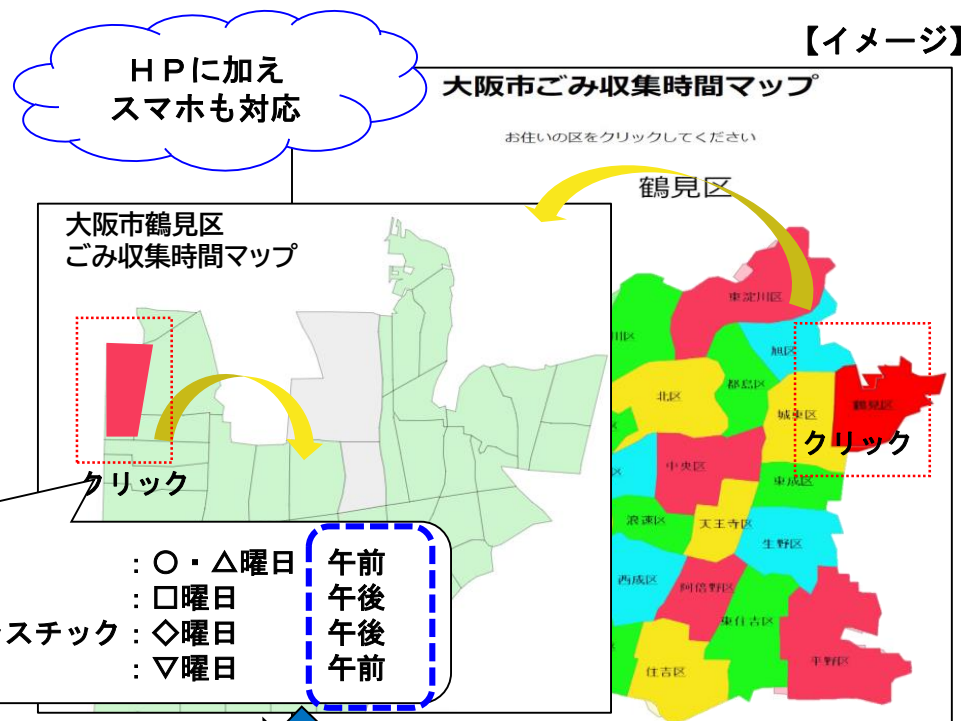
【イメージ】

ＨＰに加え
スマホも対応

大阪市ごみ収集時間マップ

お住いの区をクリックしてください

鶴見区

大阪市鶴見区
ごみ収集時間マップ

クリック

東淀川区
旭区
川区
都島区
北区
城東区
鶴見区
クリック
中央区
東成区
浪速区
天王寺区
生野区
西成区
阿倍野区
東住吉区
平野区
住吉区

：○・△曜日　午前
：□曜日　午後
スチック：◇曜日　午後
：▽曜日　午前